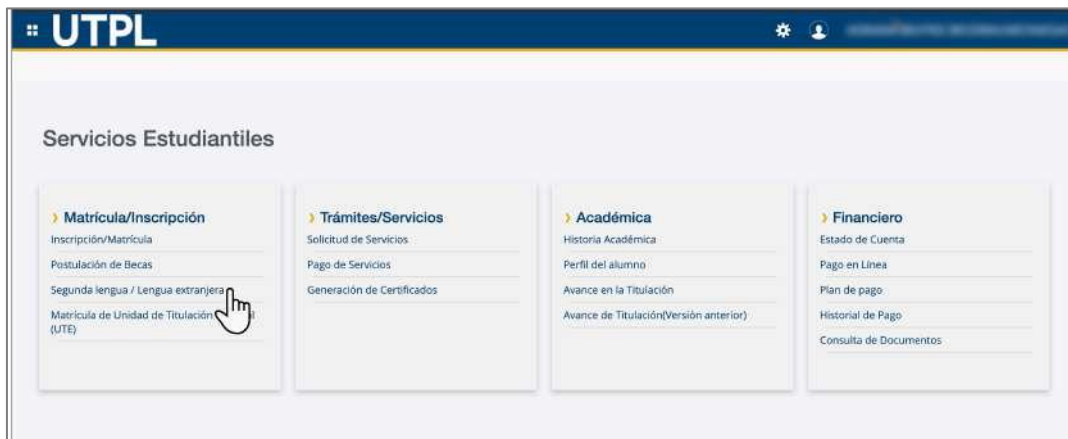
UTPL

Servicios Estudiantiles

› Matrícula/Inscripción
Inscripción/Matrícula
Postulación de Becas
Segunda lengua / Lengua extranjera
Matrícula de Unidad de Titulación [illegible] (UTE)

› Trámites/Servicios
Solicitud de Servicios
Pago de Servicios
Generación de Certificados

› Académica
Historia Académica
Perfil del alumno
Avance en la Titulación
Avance de Titulación(Versión anterior)

› Financiero
Estado de Cuenta
Pago en Línea
Plan de pago
Historial de Pago
Consulta de Documentos